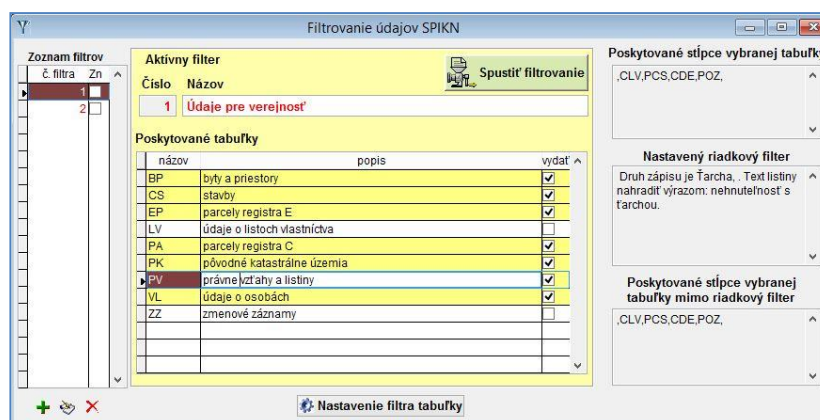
Filtrovanie údajov SPIKN

Zoznam filtrov

| č. filtra | Zn |
|---|---|
| 1 | |
| 2 | |

Aktívny filter

Číslo Názov

1 Údaje pre verejnosť

Spustiť filtrovanie

Poskytované tabuľky

| názov | popis | vydať |
|---|---|---|
| BP | byty a priestory | ☑ |
| CS | stavby | ☑ |
| EP | parcely registra E | ☑ |
| LV | údaje o listoch vlastníctva | ☐ |
| PA | parcely registra C | ☑ |
| PK | pôvodné katastrálne územia | ☑ |
| PV | právne vzťahy a listiny | ☑ |
| VL | údaje o osobách | ☑ |
| ZZ | zmenové záznamy | ☐ |

Nastavenie filtra tabuľky

Poskytované stĺpce vybranej tabuľky

,CLV,PCS,CDE,POZ,

Nastavený riadkový filter

Druh zápisu je Ťarcha, . Text listiny nahradiť výrazom: nehnuteľnosť s ťarchou.

Poskytované stĺpce vybranej tabuľky mimo riadkový filter

,CLV,PCS,CDE,POZ,